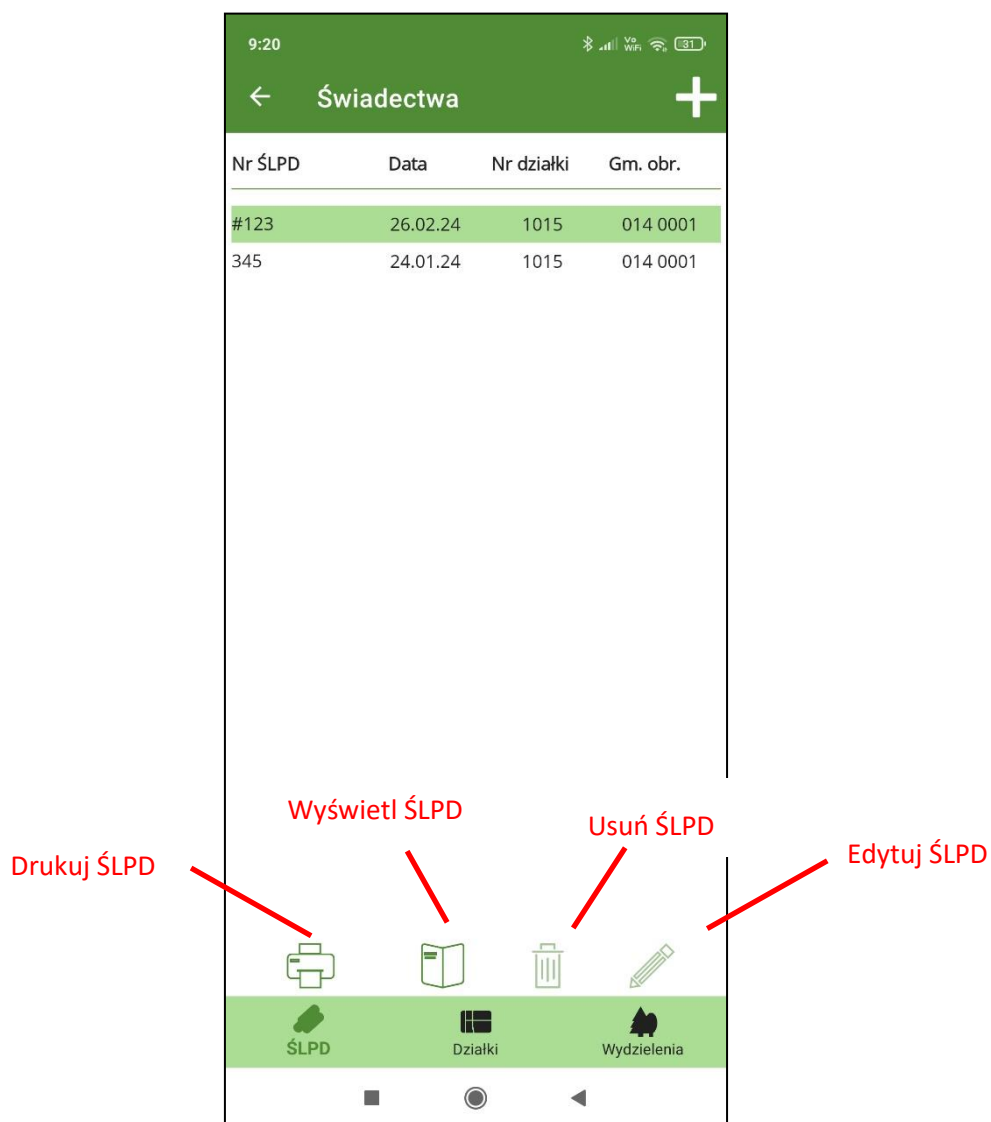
9:20

Vo WiFi 31

Świadectwa

| Nr ŚLPD | Data | Nr działki | Gm. obr. |
|---|---|---|---|
| #123 | 26.02.24 | 1015 | 014 0001 |
| 345 | 24.01.24 | 1015 | 014 0001 |

Wyświetl ŚLPD

Usuń ŚLPD

Drukuj ŚLPD

Edytuj ŚLPD

ŚLPD

Działki

Wydzielenia